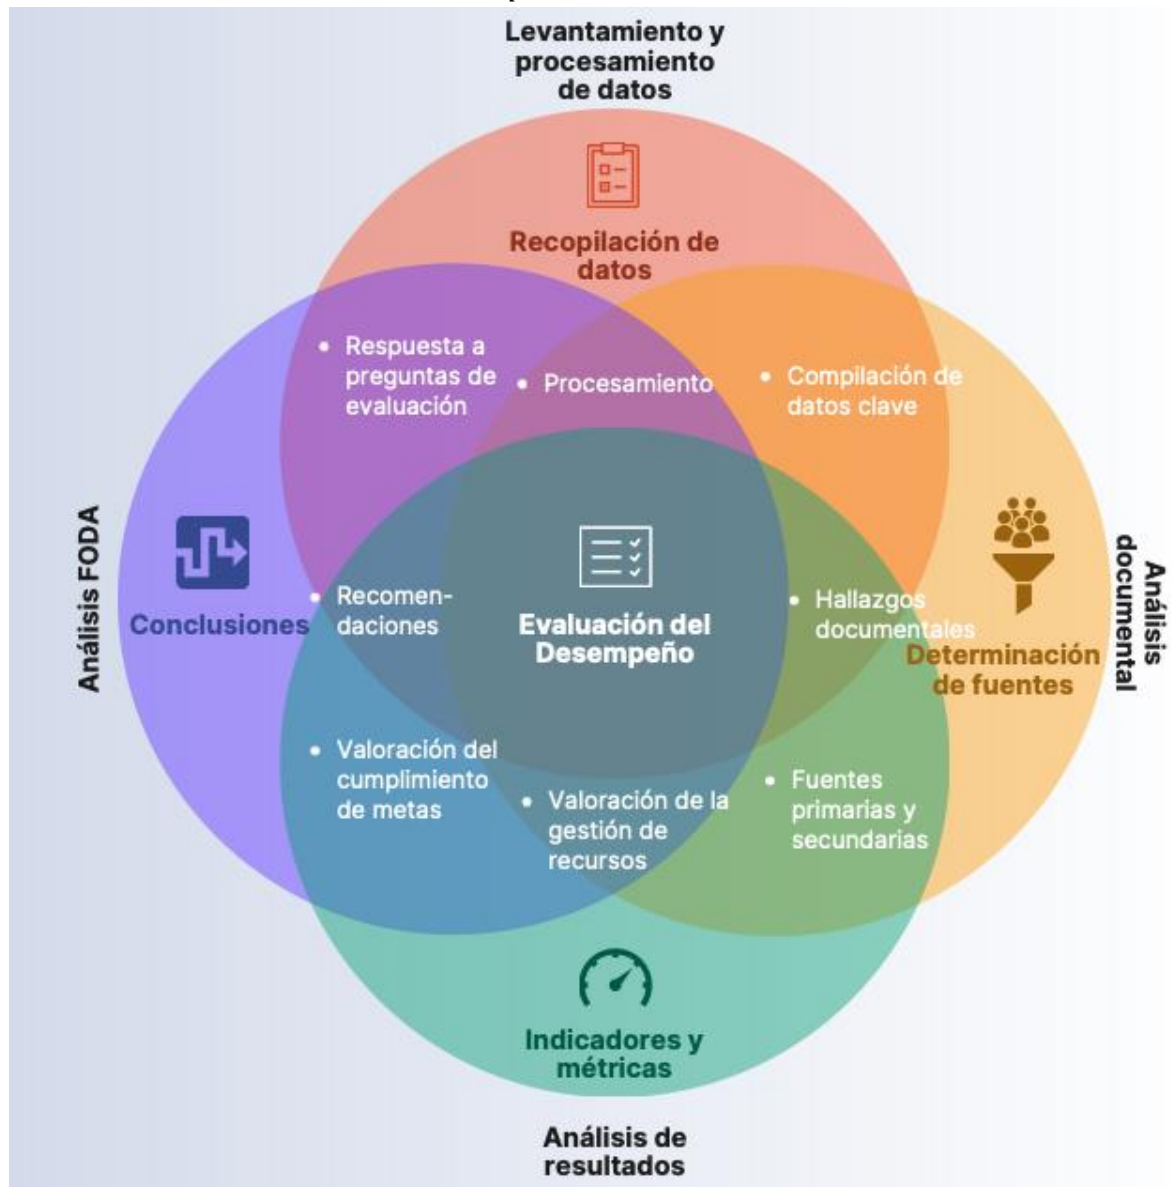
Levantamiento y procesamiento de datos

Recopilación de datos

Análisis FODA

Conclusiones

Análisis documental

Determinación de fuentes

• Respuesta a preguntas de evaluación

• Procesamiento

• Compilación de datos clave

• Recomendaciones

Evaluación del Desempeño

• Hallazgos documentales

• Valoración del cumplimiento de metas

• Valoración de la gestión de recursos

• Fuentes primarias y secundarias

Indicadores y métricas

Análisis de resultados